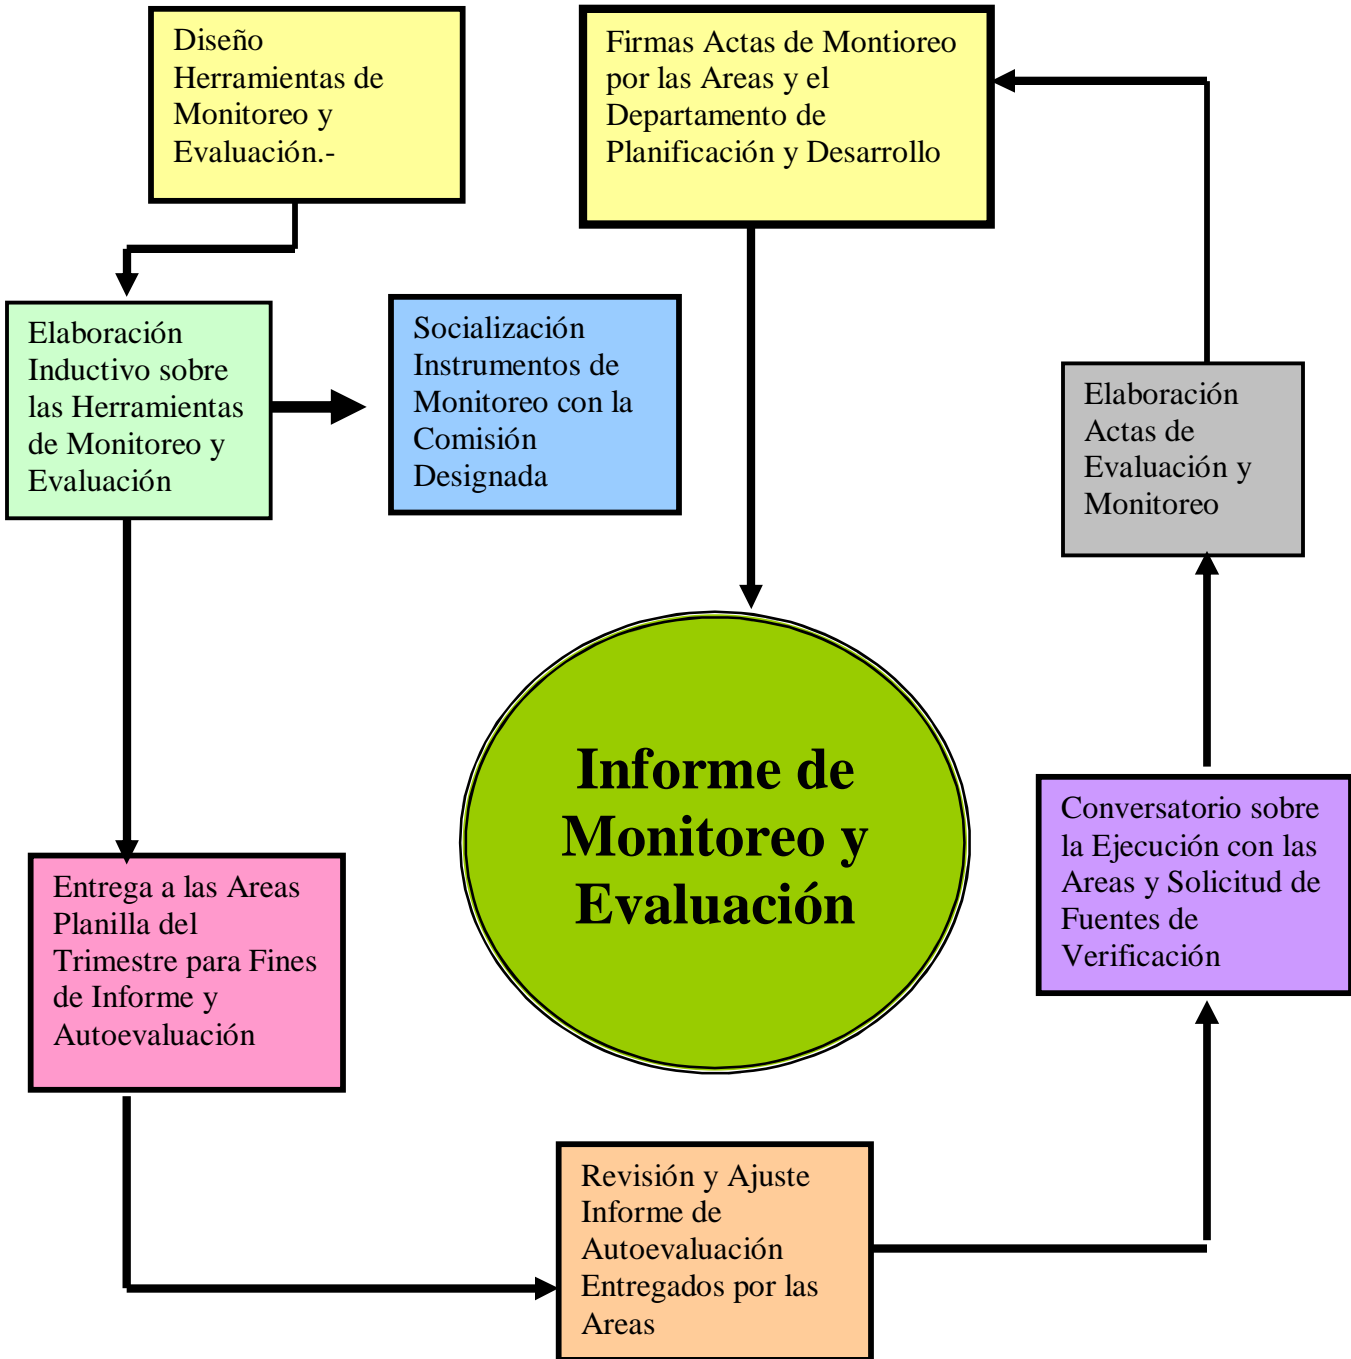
Diseño Herramientas de Monitoreo y Evaluación.-

Firmas Actas de Montioreo por las Areas y el Departamento de Planificación y Desarrollo

Elaboración Inductivo sobre las Herramientas de Monitoreo y Evaluación

Socialización Instrumentos de Monitoreo con la Comisión Designada

Elaboración Actas de Evaluación y Monitoreo

Informe de Monitoreo y Evaluación

Conversatorio sobre la Ejecución con las Areas y Solicitud de Fuentes de Verificación

Entrega a las Areas Planilla del Trimestre para Fines de Informe y Autoevaluación

Revisión y Ajuste Informe de Autoevaluación Entregados por las Areas